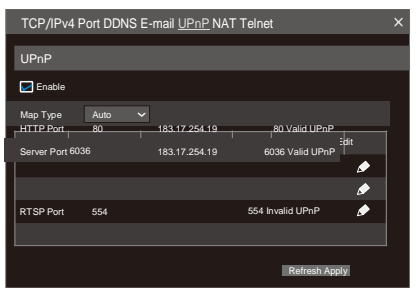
TCP/IPv4 Port DDNS E-mail UPnP NAT Telnet ×

UPnP

Enable

Map Type Auto

HTTP Port 80 183.17.254.19 80 Valid UPnP

Edit

Server Port 6036 183.17.254.19 6036 Valid UPnP

RTSP Port 554 554 Invalid UPnP

Refresh Apply